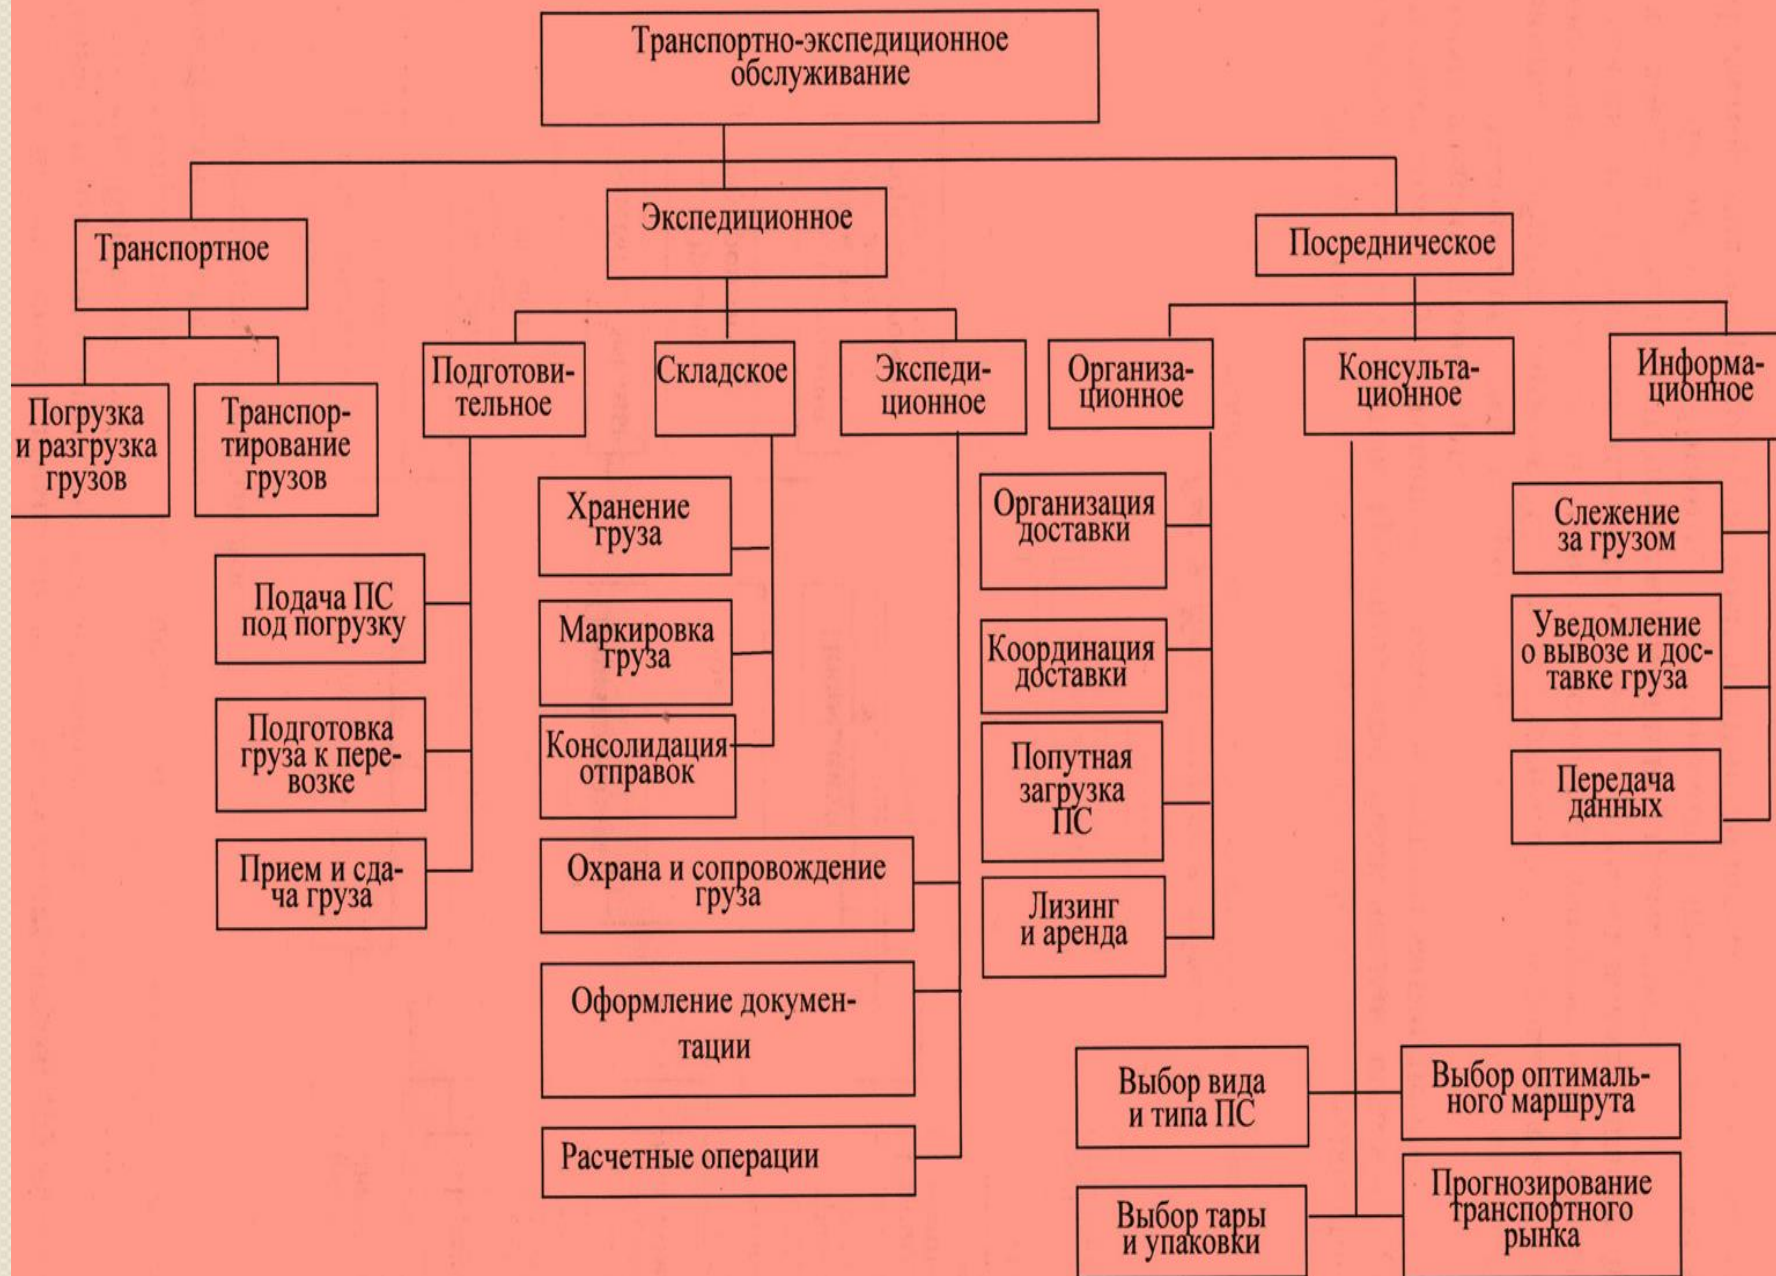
Транспортно-экспедиционное обслуживание

Транспортное

Экспедиционное

Посредническое

Погрузка и разгрузка грузов

Транспортирование грузов

Подготовительное

Складское

Экспедиционное

Организационное

Консультационное

Информационное

Подача ПС под погрузку

Подготовка груза к перевозке

Прием и сдача груза

Хранение груза

Маркировка груза

Консолидация отправок

Охрана и сопровождение груза

Оформление документации

Расчетные операции

Организация доставки

Координация доставки

Попутная загрузка ПС

Лизинг и аренда

Слежение за грузом

Уведомление о вывозе и доставке груза

Передача данных

Выбор вида и типа ПС

Выбор оптимального маршрута

Выбор тары и упаковки

Прогнозирование транспортного рынка